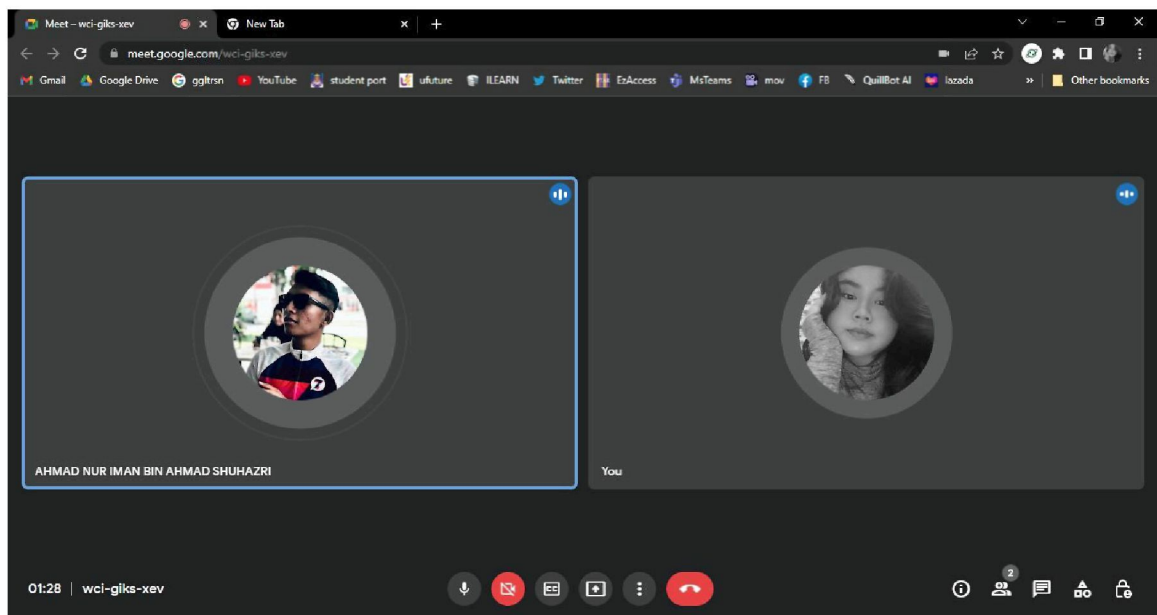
Meet – wci-giks-xev
New Tab
meet.google.com/wci-giks-xev
Gmail Google Drive ggltrsn YouTube student port ufuture ILEARN Twitter EzAccess MsTeams mov FB QuillBot AI lazada
Other bookmarks

AHMAD NUR IMAN BIN AHMAD SHUHAZRI
You

01:28 | wci-giks-xev
2